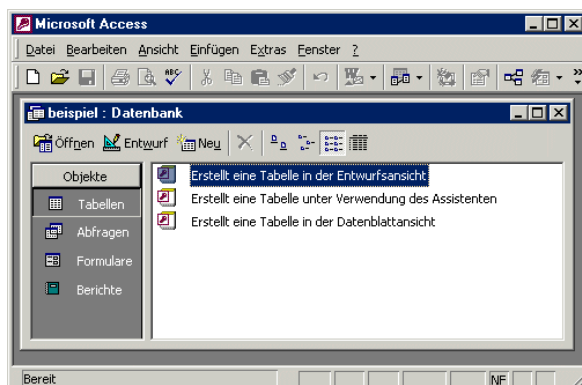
Microsoft Access

Datei Bearbeiten Ansicht Einfügen Extras Fenster ?

beispiel : Datenbank

Öffnen Entwurf Neu

Objekte

Tabellen

Abfragen

Formulare

Berichte

Erstellt eine Tabelle in der Entwurfsansicht

Erstellt eine Tabelle unter Verwendung des Assistenten

Erstellt eine Tabelle in der Datenblattansicht

Bereit

NF